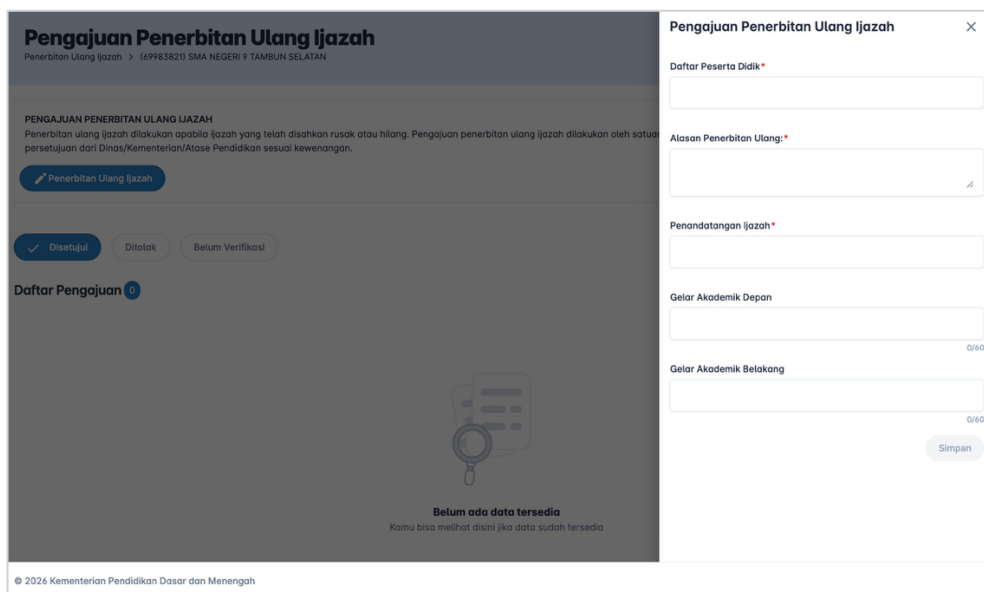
Pengajuan Penerbitan Ulang Ijazah
Penerbitan Ulang Ijazah > (69983821) SMA NEGERI 9 TAMBUN SELATAN

PENGAJUAN PENERBITAN ULANG IJAZAH
Penerbitan ulang ijazah dilakukan apabila ijazah yang telah disahkan rusak atau hilang. Pengajuan penerbitan ulang ijazah dilakukan oleh satuan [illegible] persetujuan dari Dinas/Kementerian/Atase Pendidikan sesuai kewenangan.

Penerbitan Ulang Ijazah

Disetujui Ditolak Belum Verifikasi

Daftar Pengajuan 0

Belum ada data tersedia
Kamu bisa melihat disini jika data sudah tersedia

Pengajuan Penerbitan Ulang Ijazah ×

Daftar Peserta Didik*

Alasan Penerbitan Ulang:*

Penandatangan Ijazah*

Gelar Akademik Depan
0/60

Gelar Akademik Belakang
0/60

Simpan

© 2026 Kementerian Pendidikan Dasar dan Menengah